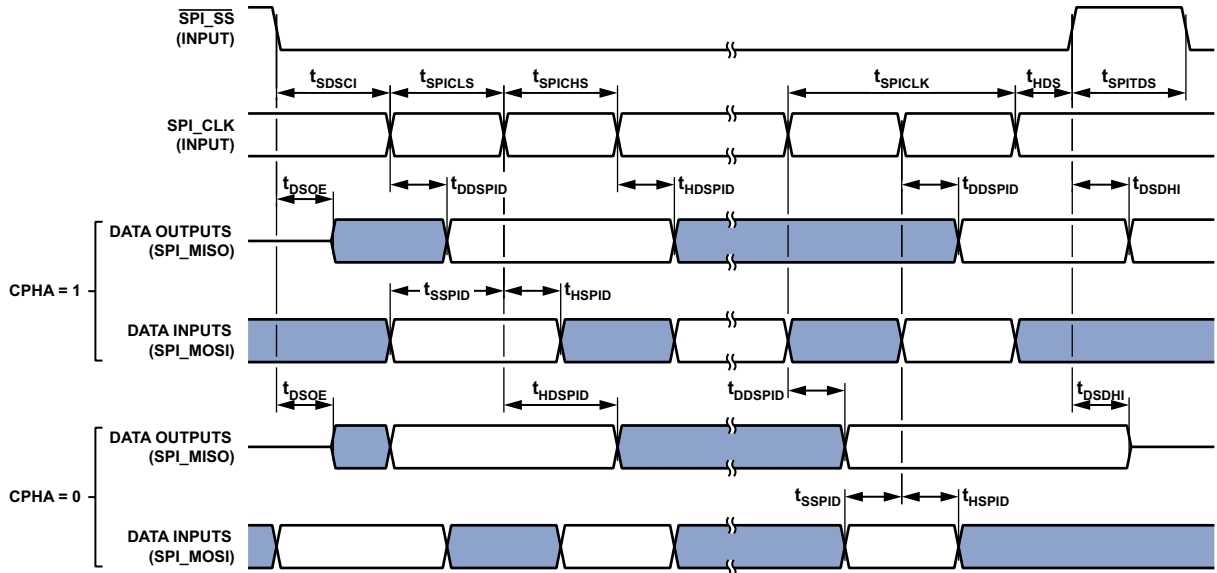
$\overline{SPI\_SS}$
(INPUT)

$t_{SDSCI}$ $t_{SPICLS}$ $t_{SPICHS}$ $t_{SPICLK}$ $t_{HDS}$ $t_{SPITDS}$

SPI_CLK
(INPUT)

$t_{DSOE}$ $t_{DDSPID}$ $t_{HDSPID}$ $t_{DDSPID}$ $t_{DSDHI}$

DATA OUTPUTS
(SPI_MISO)

CPHA = 1

$t_{SSPID}$ $t_{HSPID}$

DATA INPUTS
(SPI_MOSI)

$t_{DSOE}$ $t_{HDSPID}$ $t_{DDSPID}$ $t_{DSDHI}$

DATA OUTPUTS
(SPI_MISO)

CPHA = 0

$t_{SSPID}$ $t_{HSPID}$

DATA INPUTS
(SPI_MOSI)